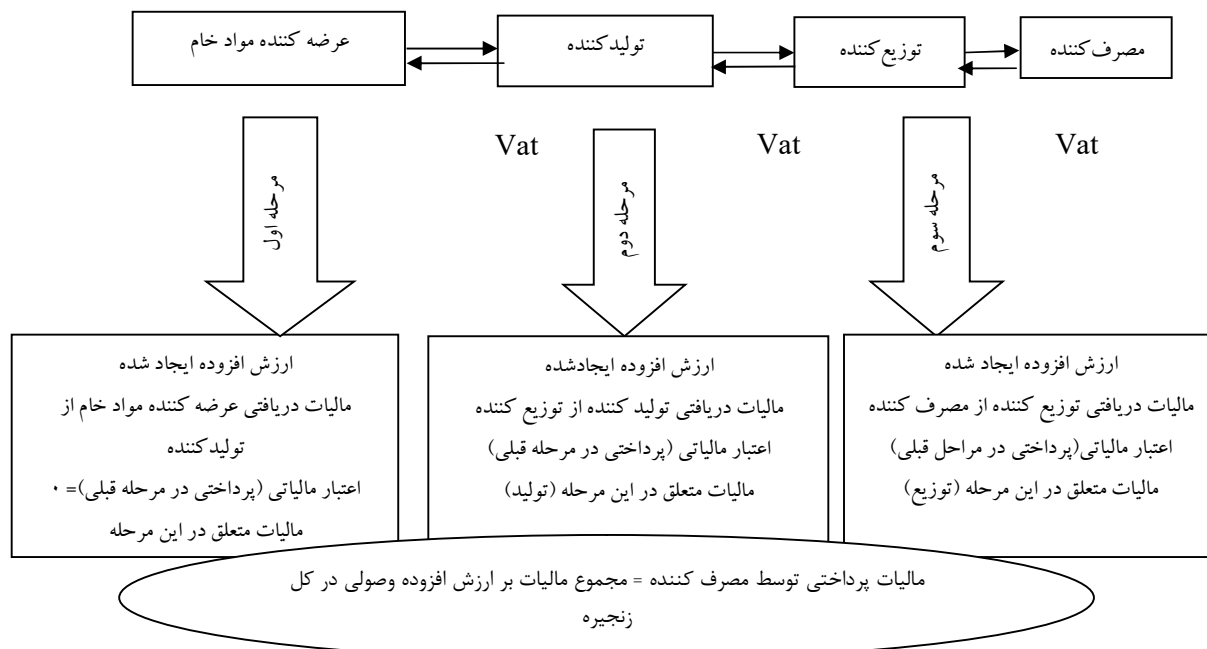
مصرف‌کننده

توزیع‌کننده

تولیدکننده

عرضه کننده مواد خام

Vat

Vat

Vat

مرحله سوم

مرحله دوم

مرحله اول

ارزش افزوده ایجاد شده
مالیات دریافتی توزیع کننده از مصرف کننده
اعتبار مالیاتی(پرداختی در مراحل قبلی)
مالیات متعلق در این مرحله (توزیع)

ارزش افزوده ایجادشده
مالیات دریافتی تولید کننده از توزیع کننده
اعتبار مالیاتی (پرداختی در مرحله قبلی)
مالیات متعلق در این مرحله (تولید)

ارزش افزوده ایجاد شده
مالیات دریافتی عرضه کننده مواد خام از تولیدکننده
اعتبار مالیاتی (پرداختی در مرحله قبلی)= ۰
مالیات متعلق در این مرحله

مالیات پرداختی توسط مصرف کننده = مجموع مالیات بر ارزش افزوده وصولی در کل زنجیره